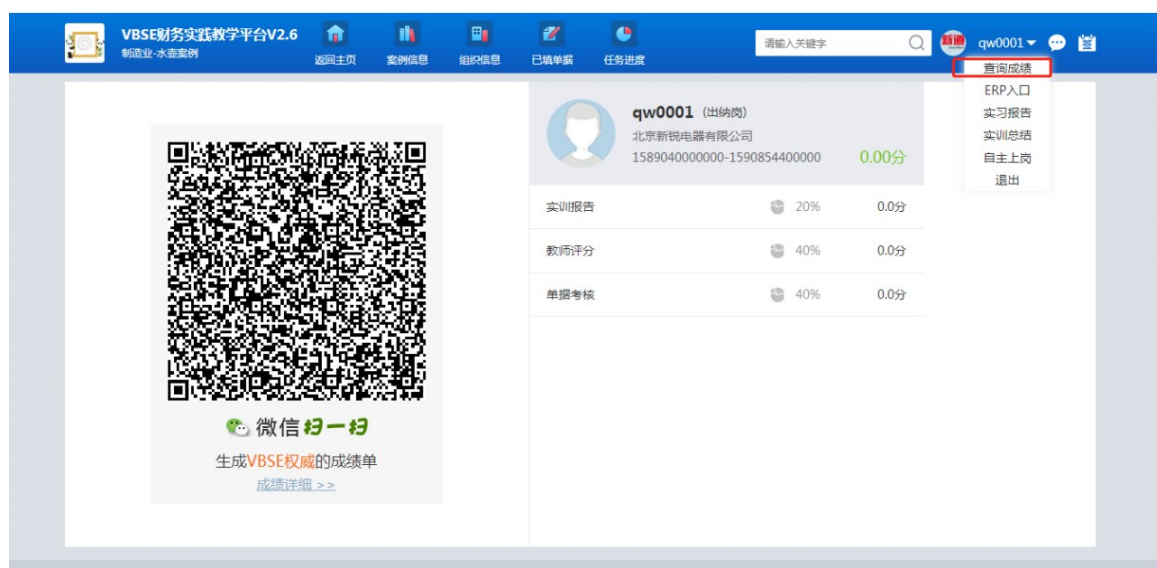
VBSE财务实践教学平台V2.6
制造业-水壶案例

返回主页 案例信息 组织信息 已填单据 任务进度

请输入关键字

新道 qw0001

查询成绩
ERP入口
实习报告
实训总结
自主上岗
退出

微信 扫一扫
生成VBSE权威的成绩单
成绩详细 >>

qw0001 (出纳岗)
北京新锐电器有限公司
1589040000000-1590854400000 0.00分

| 实训报告 | 20% | 0.0分 |
|---|---|---|
| 教师评分 | 40% | 0.0分 |
| 单据考核 | 40% | 0.0分 |